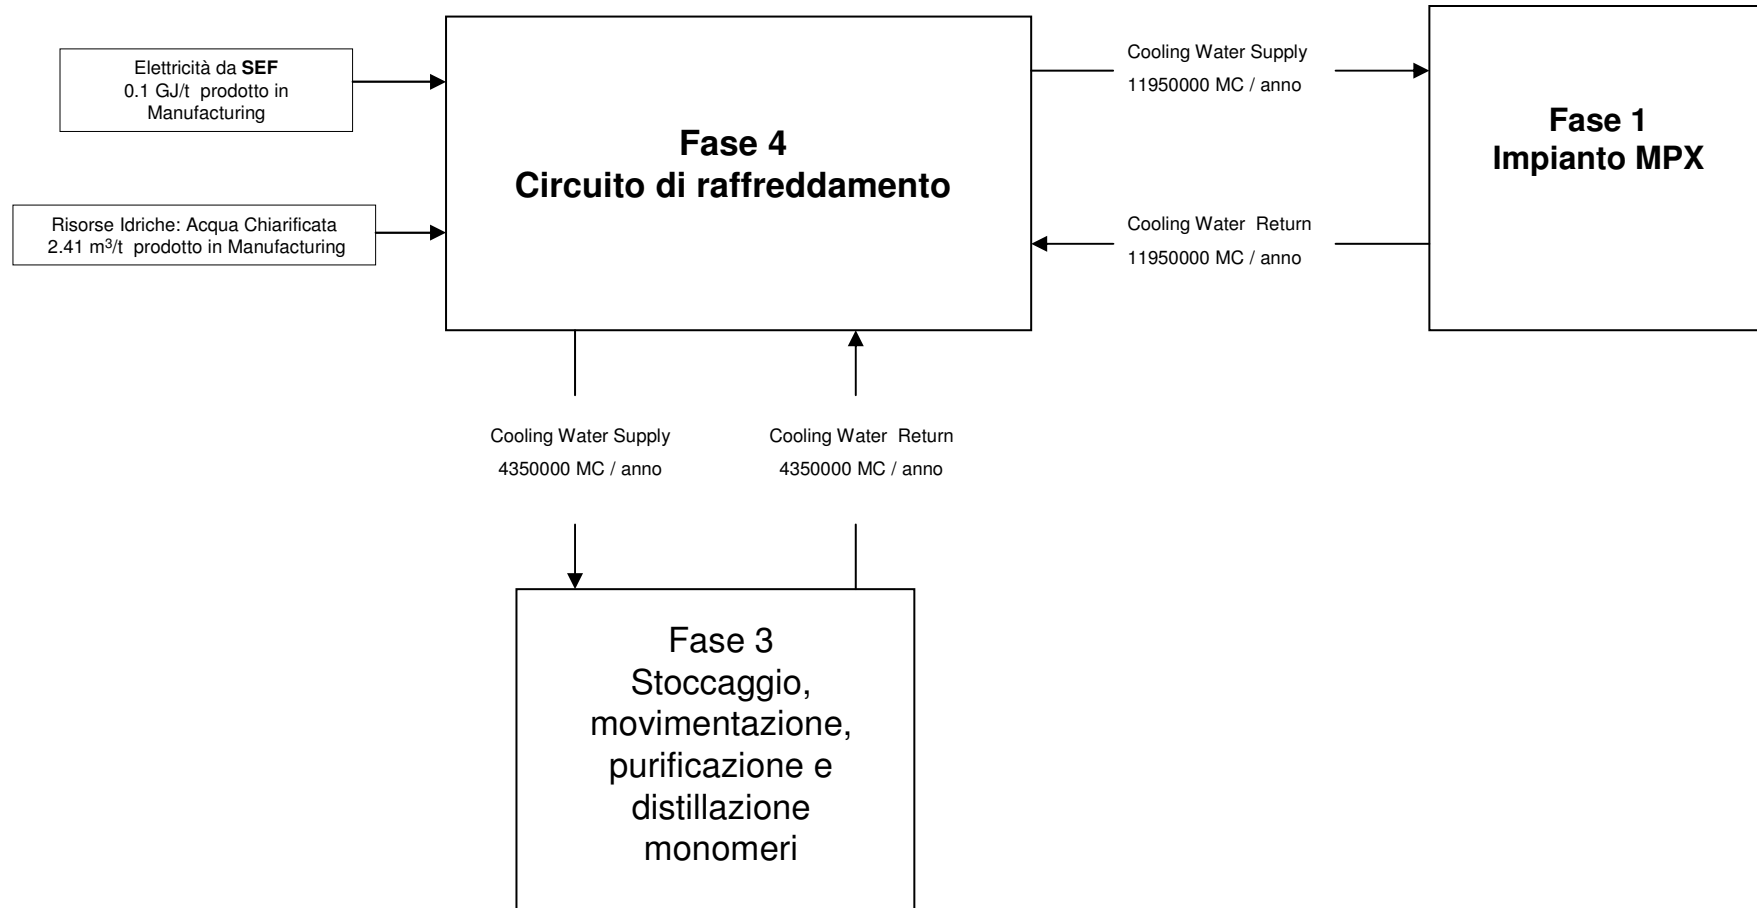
Elettricità da **SEF**
0.1 GJ/t prodotto in Manufacturing

Risorse Idriche: Acqua Chiarificata
2.41 m$^3$/t prodotto in Manufacturing

**Fase 4**
**Circuito di raffreddamento**

Cooling Water Supply
11950000 MC / anno

Cooling Water Return
11950000 MC / anno

**Fase 1**
**Impianto MPX**

Cooling Water Supply
4350000 MC / anno

Cooling Water Return
4350000 MC / anno

Fase 3
Stoccaggio, movimentazione, purificazione e distillazione monomeri